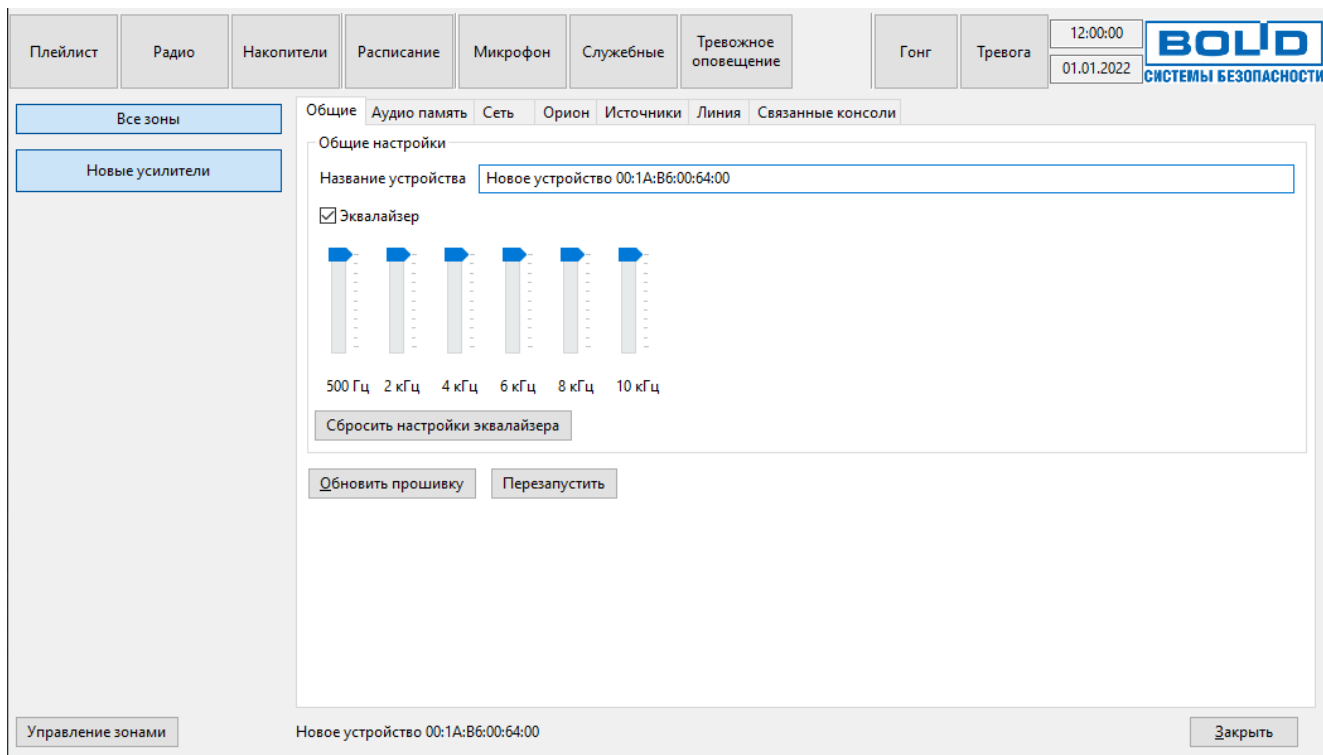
Плейлист Радио Накопители Расписание Микрофон Служебные Тревожное оповещение Гонг Тревога 12:00:00 01.01.2022 BOLID СИСТЕМЫ БЕЗОПАСНОСТИ

Все зоны

Новые усилители

Общие Аудио память Сеть Орион Источники Линия Связанные консоли

Общие настройки

Название устройства Новое устройство 00:1A:B6:00:64:00

Эквалайзер

500 Гц 2 кГц 4 кГц 6 кГц 8 кГц 10 кГц

Сбросить настройки эквалайзера

Обновить прошивку Перезапустить

Управление зонами Новое устройство 00:1A:B6:00:64:00 Закрыть